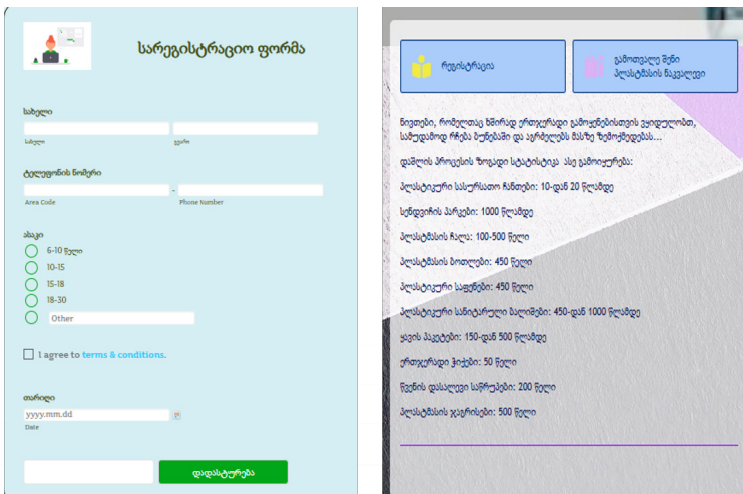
სარეგისტრაციო ფორმა

სახელი

სახელი

გვარი

ტელეფონის ნომერი

-

Area Code

Phone Number

ასაკი

6-10 წელი

10-15

15-18

18-30

Other

I agree to terms & conditions.

თარიღი

yyyy.mm.dd

Date

დადასტურება

რეგისტრაცია

გამოიყენეთ მეორადი პლასტმასის ნაკეთობები

ნივთები, რომლებიც ხშირად ერთჯერადი გამოყენებისთვის ვყიდულობთ, საშუალოდ რჩება ბუნებაში და აგრძელებს მასზე ზემოქმედებას...

დაშლის პროცესის ზოგადი სტატისტიკა ასე გამოიყურება:

პლასტიკური სასურსათო ჩანთები: 10-დან 20 წლამდე

სენდვიჩის პარკები: 1000 წლამდე

პლასტმასის ჩალა: 100-500 წელი

პლასტმასის ბოთლები: 450 წელი

პლასტიკური საფენები: 450 წელი

პლასტიკური სანიტარული ბალიშები: 450-დან 1000 წლამდე

ყავის პაკეტები: 150-დან 500 წლამდე

ერთჯერადი ჭიქები: 50 წელი

წვენის დასალევი საწრუპები: 200 წელი

პლასტმასის ჯაგრისები: 500 წელი